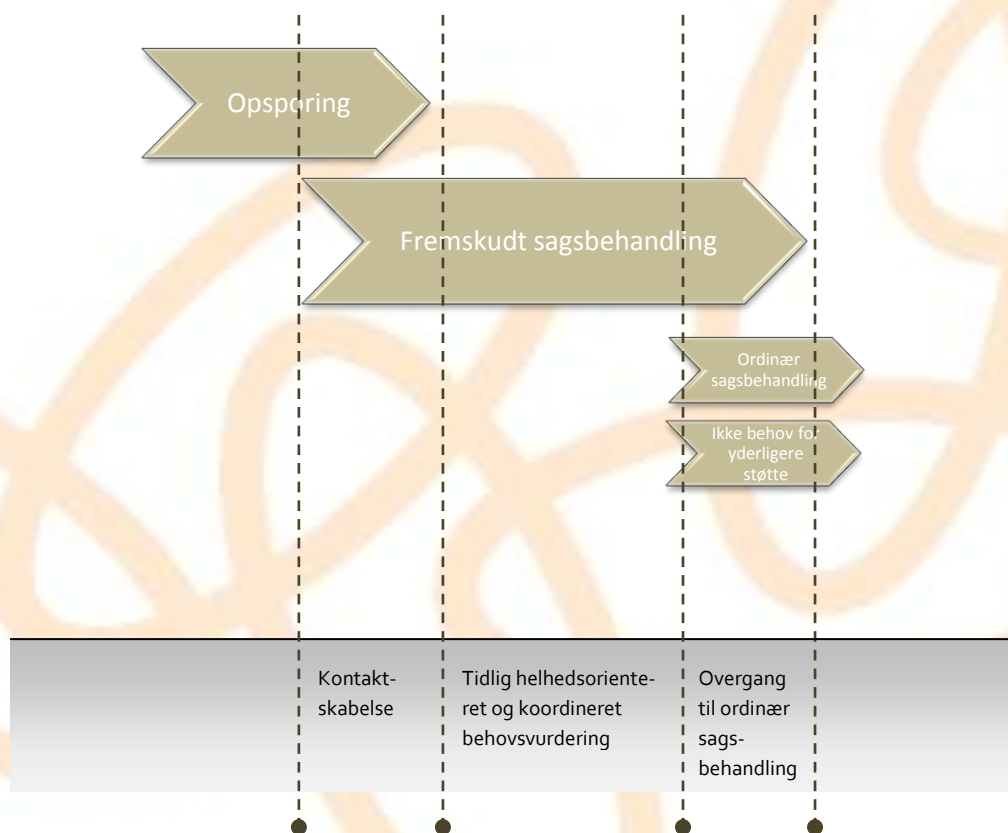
Opsporing

Fremskudt sagsbehandling

Ordinær sagsbehandling

Ikke behov for yderligere støtte

Kontaktskabelse

Tidlig helhedsorienteret og koordineret behovsvurdering

Overgang til ordinær sagsbehandling